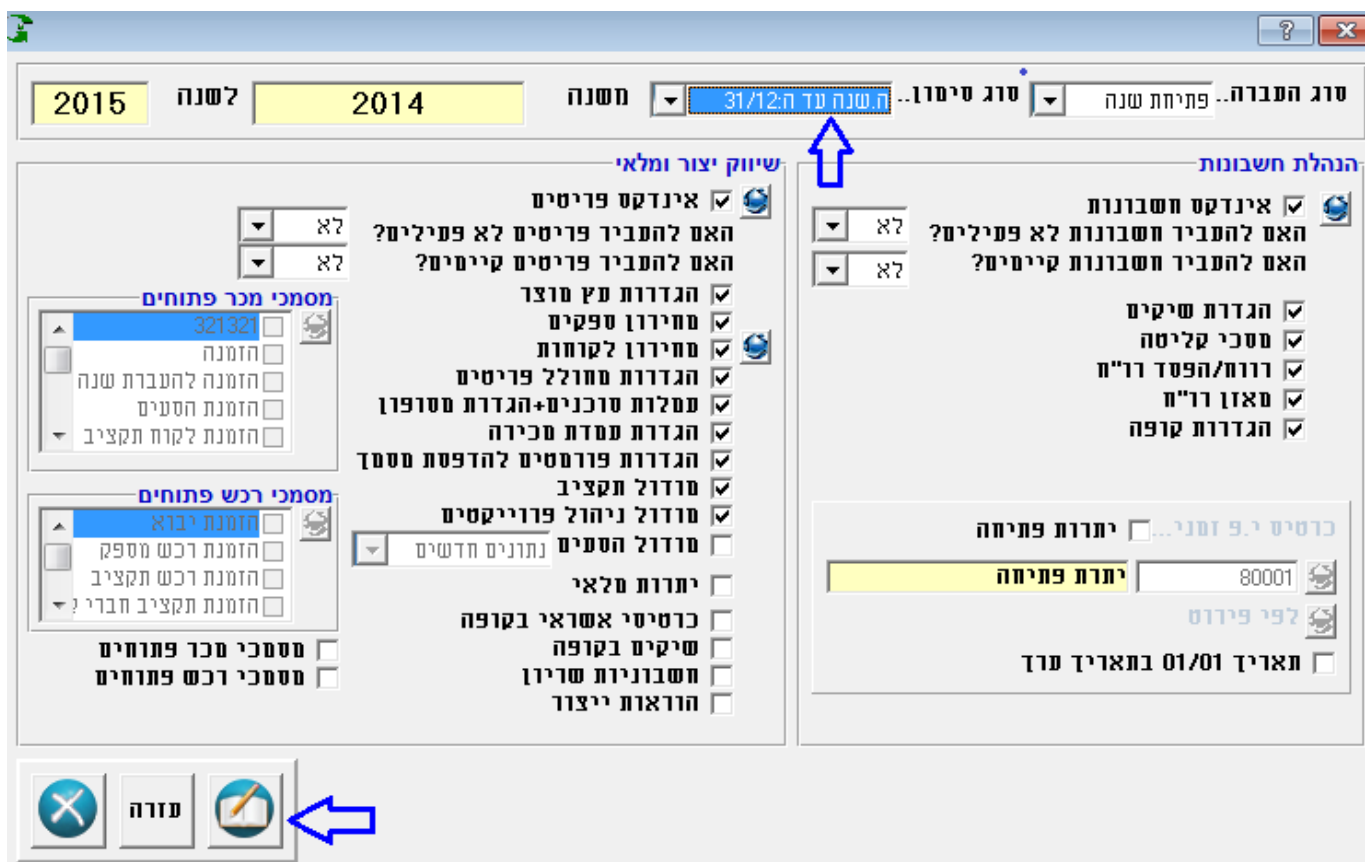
?

סוג העברה.. פתיחת שנה
סוג סימון.. ה.שנה עד ה:31/12
משנה 2014
לשנה 2015

הנהלת חשבונות
אינדקס חשבונות
האם להעביר חשבונות לא פעילים? לא
האם להעביר חשבונות קיימים? לא
הגדרת שיקים
מסכי קליטה
רווח/הפסד רו"ח
מאזן רו"ח
הגדרות קופה

כרטיס י.פ זמני...
יתרות פתיחה
80001
יתרת פתיחה
לפי פירוט
תאריך 01/01 בתאריך ערך

שיווק יצור ומלאי
אינדקס פריטים
האם להעביר פריטים לא פעילים? לא
האם להעביר פריטים קיימים? לא
הגדרות עץ מוצר
מחירון ספקים
מחירון לקוחות
הגדרות מחולל פריטים
עמלות סוכנים+הגדרת מסופון
הגדרת עמדת מכירה
הגדרות פורמטים להדפסת מסמך
מודול תקציב
מודול ניהול פרוייקטים
מודול הסעים
נתונים חדשים
יתרות מלאי
כרטיסי אשראי בקופה
שיקים בקופה
חשבוניות שירון
הוראות ייצור

מסמכי מכר פתוחים
321321
הזמנה
הזמנה להעברת שנה
הזמנת הסעים
הזמנת לקוח תקציב

מסמכי רכש פתוחים
הזמנת יבוא
הזמנת רכש מספק
הזמנת רכש תקציב
הזמנת תקציב חברי

מסמכי מכר פתוחים
מסמכי רכש פתוחים

עזרה